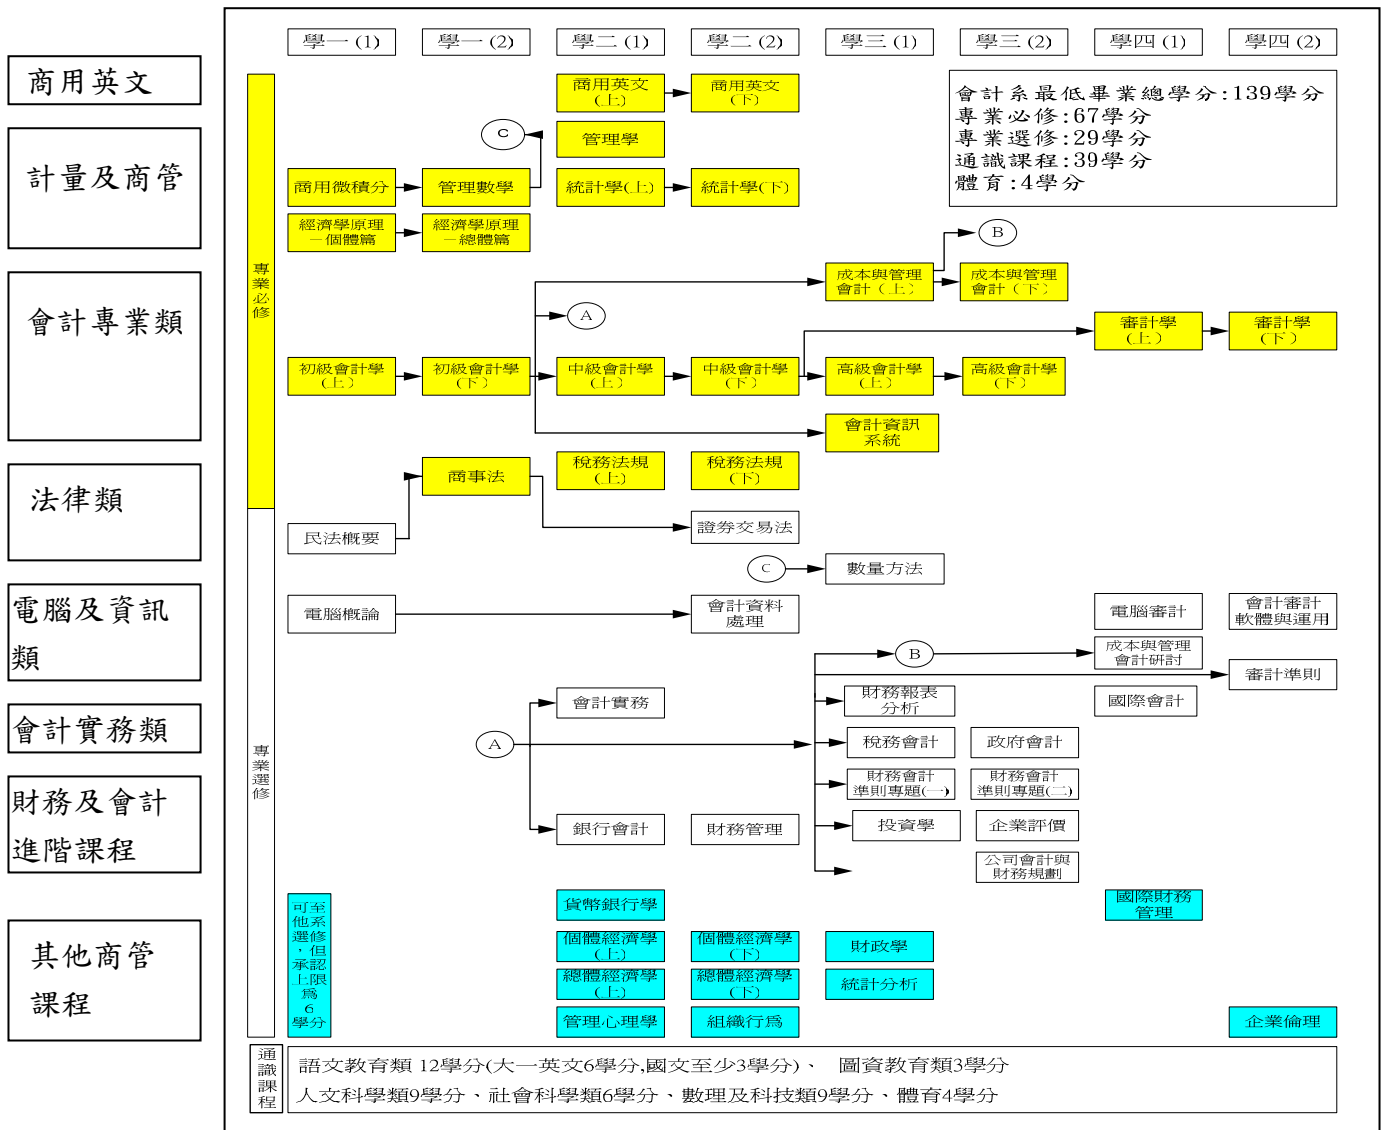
商用英文

計量及商管

會計專業類

法律類

電腦及資訊類

會計實務類

財務及會計進階課程

其他商管課程

學一 (1) 學一 (2) 學二 (1) 學二 (2) 學三 (1) 學三 (2) 學四 (1) 學四 (2)

會計系最低畢業總學分:139學分
專業必修:67學分
專業選修:29學分
通識課程:39學分
體育:4學分

專業必修

商用英文(上) 商用英文(下)
C 管理學
商用微積分 管理數學 統計學(上) 統計學(下)
經濟學原理一個體篇 經濟學原理一總體篇
B
成本與管理會計(上) 成本與管理會計(下)
A
審計學(上) 審計學(下)
初級會計學(上) 初級會計學(下) 中級會計學(上) 中級會計學(下) 高級會計學(上) 高級會計學(下)
會計資訊系統
商事法 稅務法規(上) 稅務法規(下)
民法概要 證券交易法

專業選修

C 數量方法
電腦概論 會計資料處理 電腦審計 會計審計軟體與運用
B 成本與管理會計研討 審計準則
會計實務 財務報表分析 國際會計
A 稅務會計 政府會計
財務會計準則專題(一) 財務會計準則專題(二)
銀行會計 財務管理 投資學 企業評價
公司會計與財務規劃

可至他系選修,但承認上限爲6學分
貨幣銀行學 國際財務管理
個體經濟學(上) 個體經濟學(下) 財政學
總體經濟學(上) 總體經濟學(下) 統計分析
管理心理學 組織行爲 企業倫理

通識課程
語文教育類 12學分(大一英文6學分,國文至少3學分)、 圖資教育類3學分
人文科學類9學分、社會科學類6學分、數理及科技類9學分、體育4學分